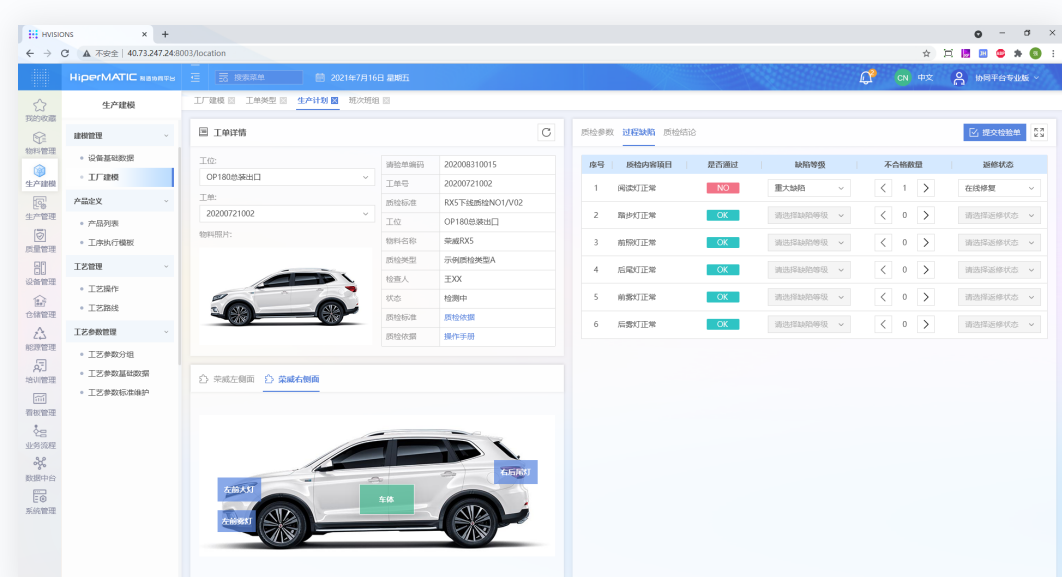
HVISIONS ×  +

← → C ▲ 不安全 | 40.73.247.24:8003/location

HiperMATIC 智造协同平台   搜索菜单   2021年7月16日 星期五   CN 中文   协同平台专业版

我的收藏
物料管理
生产建模
生产管理
质量管理
设备管理
仓储管理
能源管理
培训管理
看板管理
业务流程
数据中台
系统管理

生产建模

建模管理
• 设备基础数据
• 工厂建模

产品定义
• 产品列表
• 工序执行模板

工艺管理
• 工艺操作
• 工艺路线

工艺参数管理
• 工艺参数分组
• 工艺参数基础数据
• 工艺参数标准维护

工厂建模 ▢  工单类型 ▢  生产计划 ☒  班次班组 ▢

工单详情

工位:
OP180总装出口
工单:
20200721002
物料照片:

| 请验单编码 | 202008310015 |
|---|---|
| 工单号 | 20200721002 |
| 质检标准 | RX5下线质检NO1/V02 |
| 工位 | OP180总装出口 |
| 物料名称 | 荣威RX5 |
| 质检类型 | 示例质检类型A |
| 检验人 | 王XX |
| 状态 | 检测中 |
| 质检标准 | 质检依据 |
| 质检依据 | 操作手册 |

荣威左侧面   荣威右侧面

左前大灯
左前雾灯
车体
右后尾灯

质检参数   过程缺陷   质检结论   提交检验单

| 序号 | 质检内容项目 | 是否通过 | 缺陷等级 | 不合格数量 | 返修状态 |
|---|---|---|---|---|---|
| 1 | 阅读灯正常 | NO | 重大缺陷 | < 1 > | 在线修复 |
| 2 | 踏步灯正常 | OK | 请选择缺陷等级 | < 0 > | 请选择返修状态 |
| 3 | 前照灯正常 | OK | 请选择缺陷等级 | < 0 > | 请选择返修状态 |
| 4 | 后尾灯正常 | OK | 请选择缺陷等级 | < 0 > | 请选择返修状态 |
| 5 | 前雾灯正常 | OK | 请选择缺陷等级 | < 0 > | 请选择返修状态 |
| 6 | 后雾灯正常 | OK | 请选择缺陷等级 | < 0 > | 请选择返修状态 |